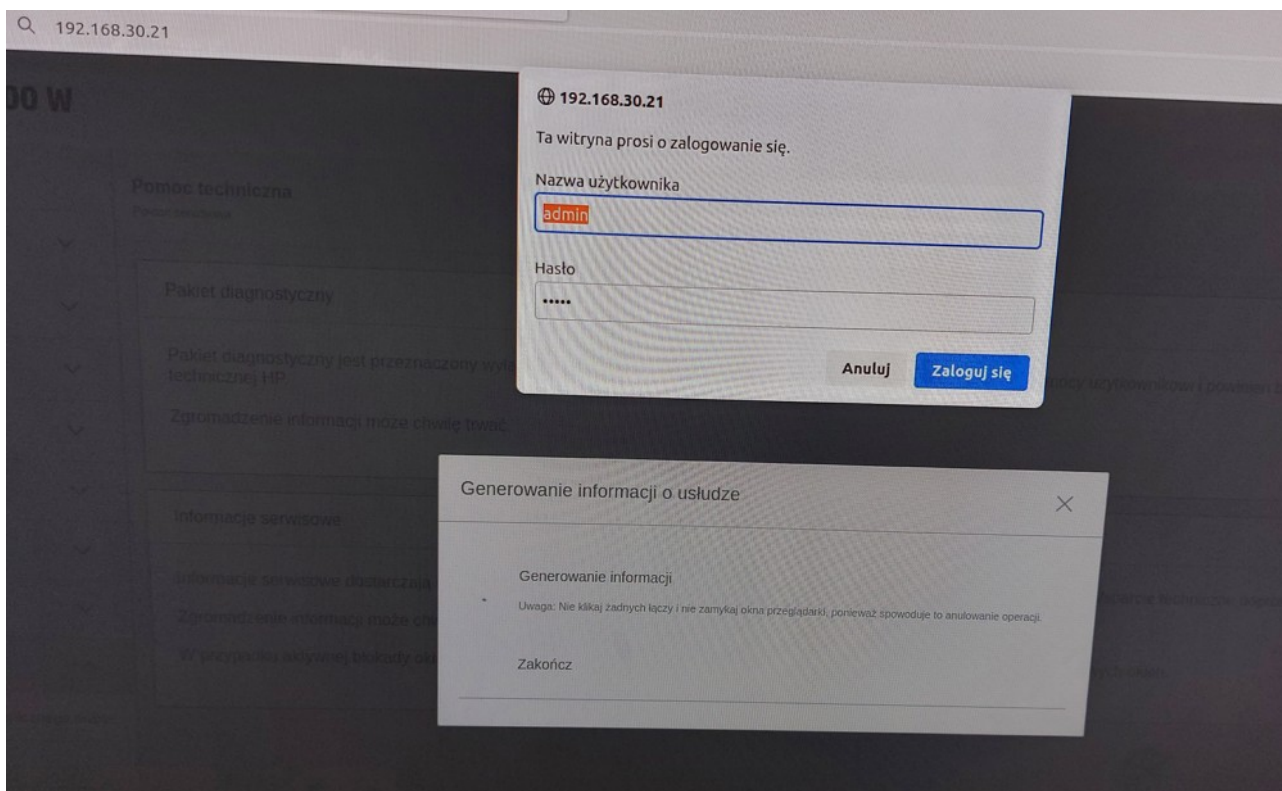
192.168.30.21

00 W

Pomoc techniczna

Pakiet diagnostyczny

Pakiet diagnostyczny jest przeznaczony wyłącznie dla pomocy technicznej HP

Zgromadzenie informacji może chwilę trwać.

Informacje serwisowe

Informacje serwisowe dostarczają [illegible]

Zgromadzenie informacji może chw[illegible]

W przypadku aktywnej blokady ok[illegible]

192.168.30.21

Ta witryna prosi o zalogowanie się.

Nazwa użytkownika

admin

Hasło

•••••

Anuluj

Zaloguj się

Generowanie informacji o usłudze

Generowanie informacji

Uwaga: Nie klikaj żadnych łączy i nie zamykaj okna przeglądarki, ponieważ spowoduje to anulowanie operacji.

Zakończ